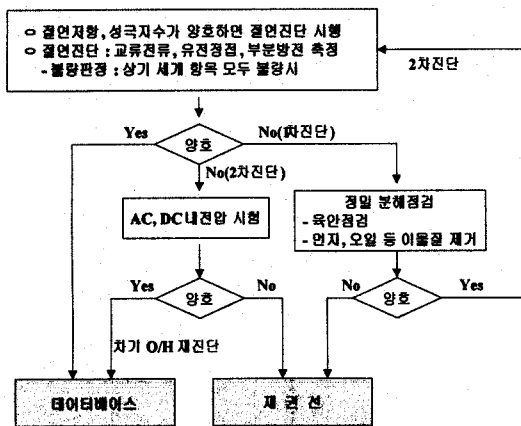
○ 절연저항, 성극지수가 양호하면 절연진단 시행
○ 절연진단 : 교류전류, 유전정접, 부분방전 측정
- 불량판정 : 상기 세개 항목 모두 불량시

2차진단

Yes

양호

No(1차진단)

No(2차진단)

AC, DC내전압 시험

정밀 분해점검
- 육안점검
- 먼지, 오일 등 이물질 제거

Yes

양호

No

No

양호

Yes

차기 O/H 재진단

데이터베이스

재 권 선